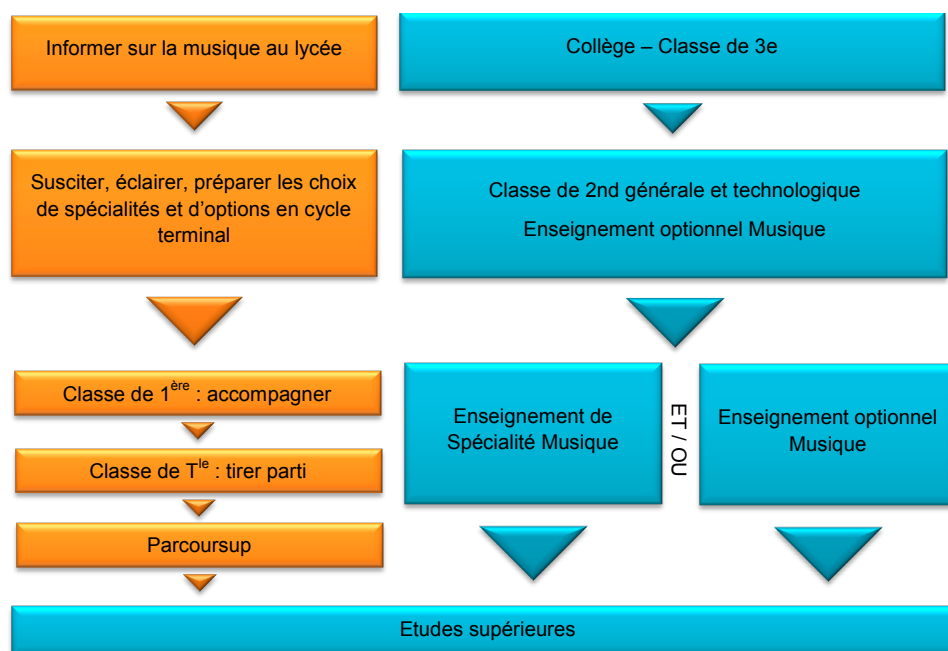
Informer sur la musique au lycée

Susciter, éclairer, préparer les choix de spécialités et d'options en cycle terminal

Classe de 1$^{ère}$ : accompagner

Classe de T$^{le}$ : tirer parti

Parcoursup

Collège – Classe de 3e

Classe de 2nd générale et technologique

Enseignement optionnel Musique

Enseignement de Spécialité Musique

ET / OU

Enseignement optionnel Musique

Etudes supérieures